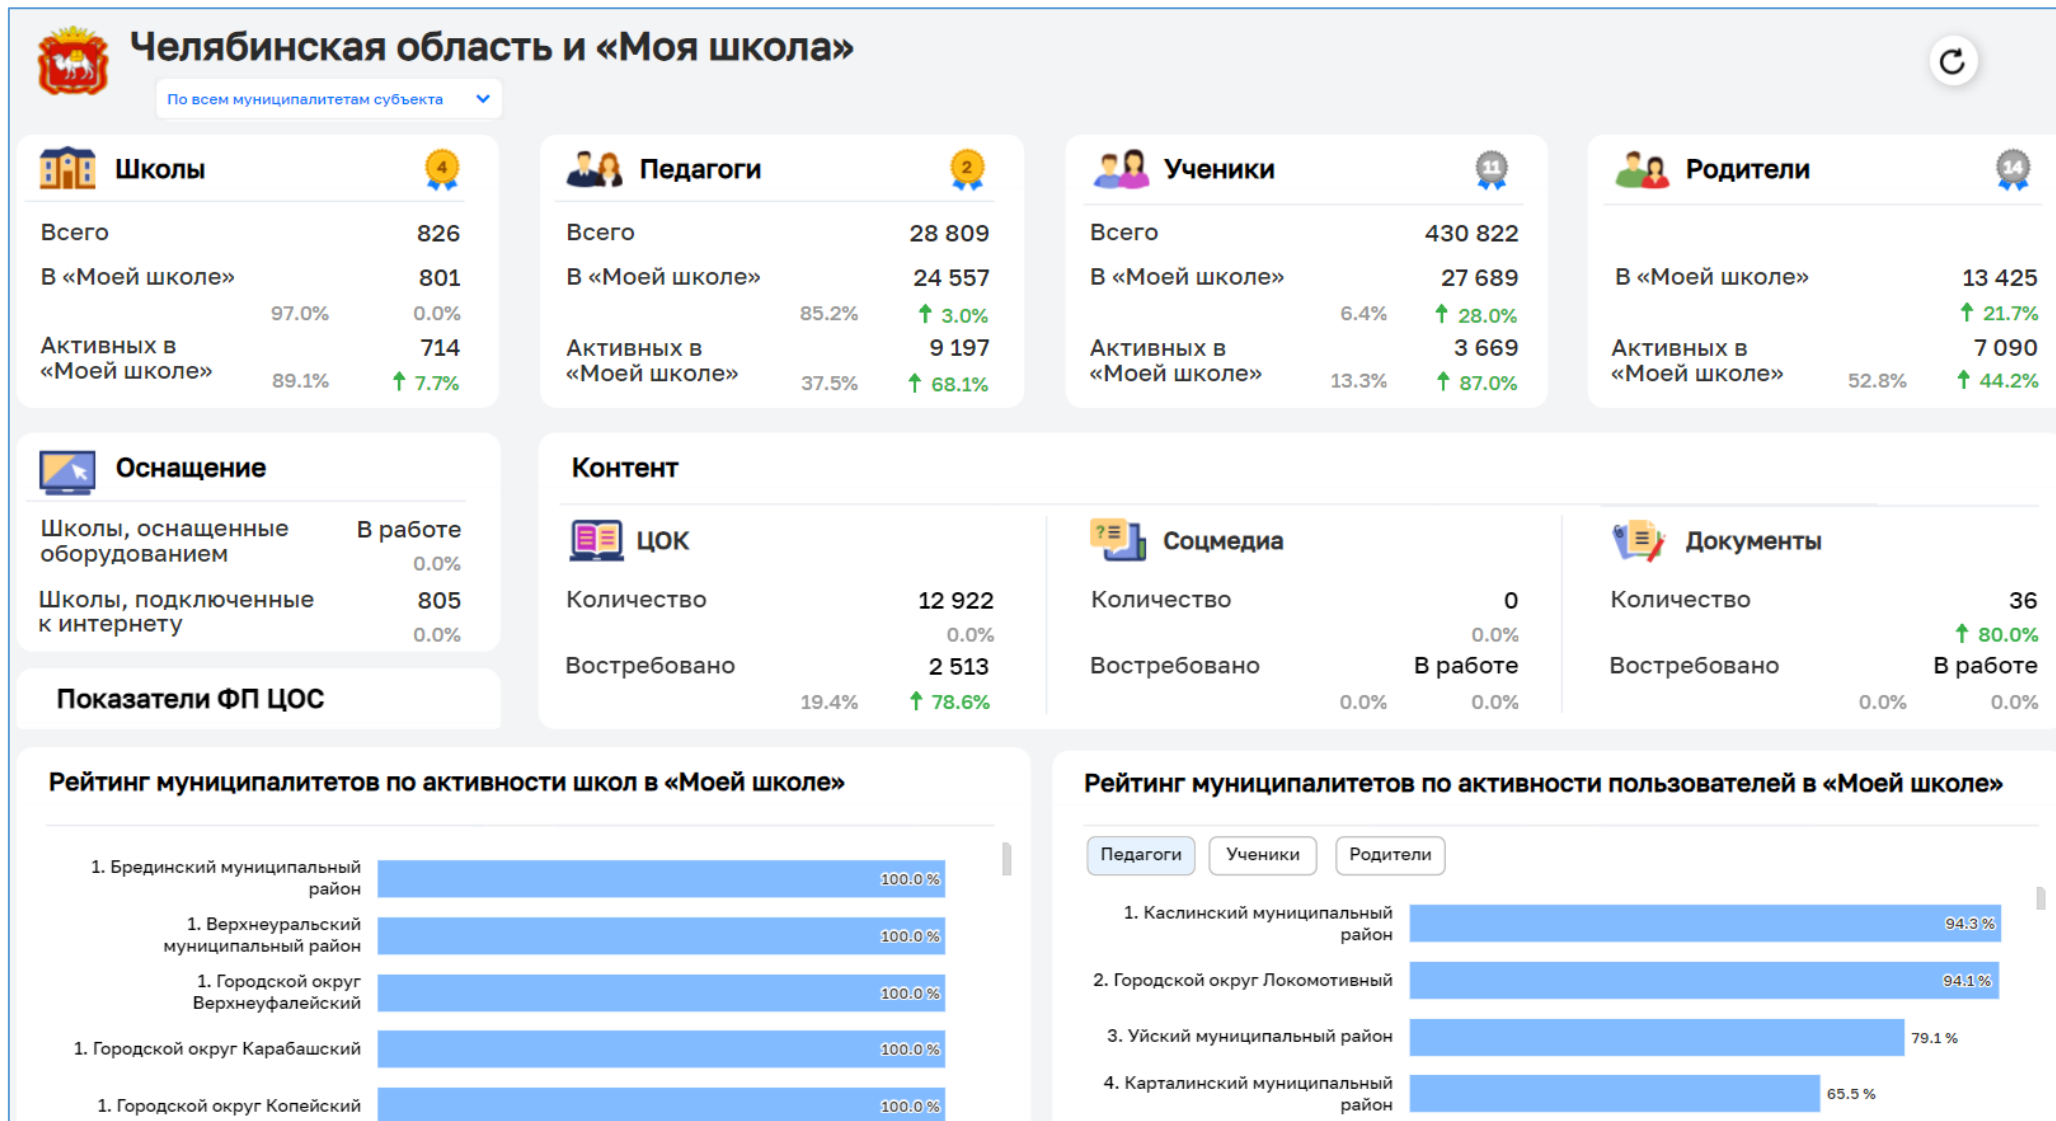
Челябинская область и «Моя школа»

По всем муниципалитетам субъекта

Школы 4

Всего 826

В «Моей школе» 801

97.0% 0.0%

Активных в «Моей школе» 714

89.1% 7.7%

Педагоги 2

Всего 28 809

В «Моей школе» 24 557

85.2% 3.0%

Активных в «Моей школе» 9 197

37.5% 68.1%

Ученики 11

Всего 430 822

В «Моей школе» 27 689

6.4% 28.0%

Активных в «Моей школе» 3 669

13.3% 87.0%

Родители 14

В «Моей школе» 13 425

21.7%

Активных в «Моей школе» 7 090

52.8% 44.2%

Оснащение

Школы, оснащенные оборудованием В работе

0.0%

Школы, подключенные к интернету 805

0.0%

Показатели ФП ЦОС

Контент

ЦОК

Количество 12 922

0.0%

Востребовано 2 513

19.4% 78.6%

Соцмедиа

Количество 0

0.0%

Востребовано В работе

0.0% 0.0%

Документы

Количество 36

80.0%

Востребовано В работе

0.0% 0.0%

Рейтинг муниципалитетов по активности школ в «Моей школе»

1. Брединский муниципальный район 100.0 %

1. Верхнеуральский муниципальный район 100.0 %

1. Городской округ Верхнеуфалейский 100.0 %

1. Городской округ Карабашский 100.0 %

1. Городской округ Копейский 100.0 %

Рейтинг муниципалитетов по активности пользователей в «Моей школе»

Педагоги Ученики Родители

1. Каслинский муниципальный район 94.3 %

2. Городской округ Локомотивный 94.1 %

3. Уйский муниципальный район 79.1 %

4. Карталинский муниципальный район 65.5 %